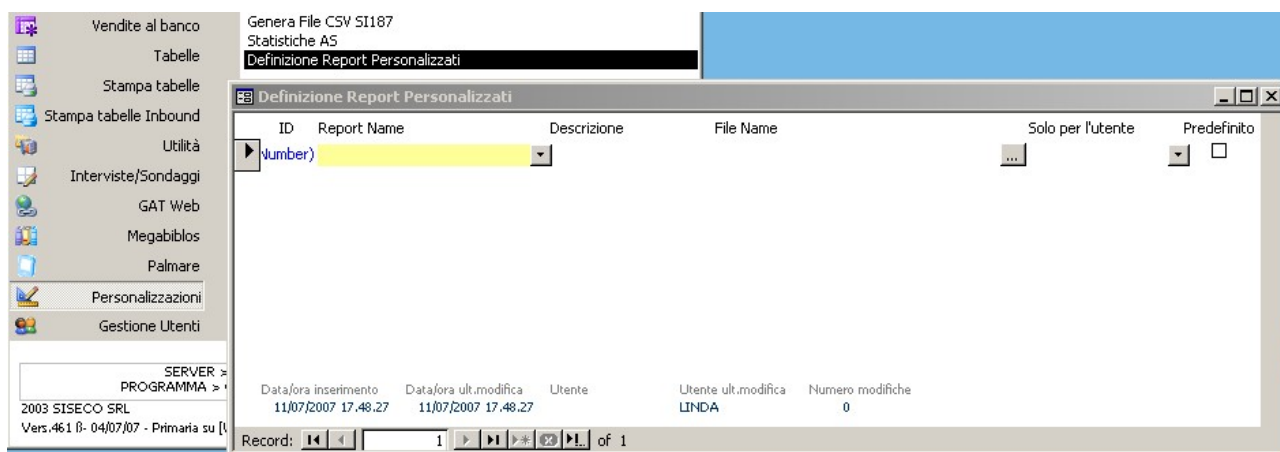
Vendite al banco
Tabelle
Stampa tabelle
Stampa tabelle Inbound
Utilità
Interviste/Sondaggi
GAT Web
Megabiblos
Palmare
Personalizzazioni
Gestione Utenti

SERVER >
PROGRAMMA >
2003 SISECO SRL
Vers.461 ß- 04/07/07 - Primaria su [

Genera File CSV SI187
Statistiche AS
Definizione Report Personalizzati

Definizione Report Personalizzati

| ID | Report Name | Descrizione | File Name | Solo per l'utente | Predefinito |
|---|---|---|---|---|---|
| Number) | | | | ... | |

| Data/ora inserimento | Data/ora ult.modifica | Utente | Utente ult.modifica | Numero modifiche |
|---|---|---|---|---|
| 11/07/2007 17.48.27 | 11/07/2007 17.48.27 | | LINDA | 0 |

Record: 1 of 1